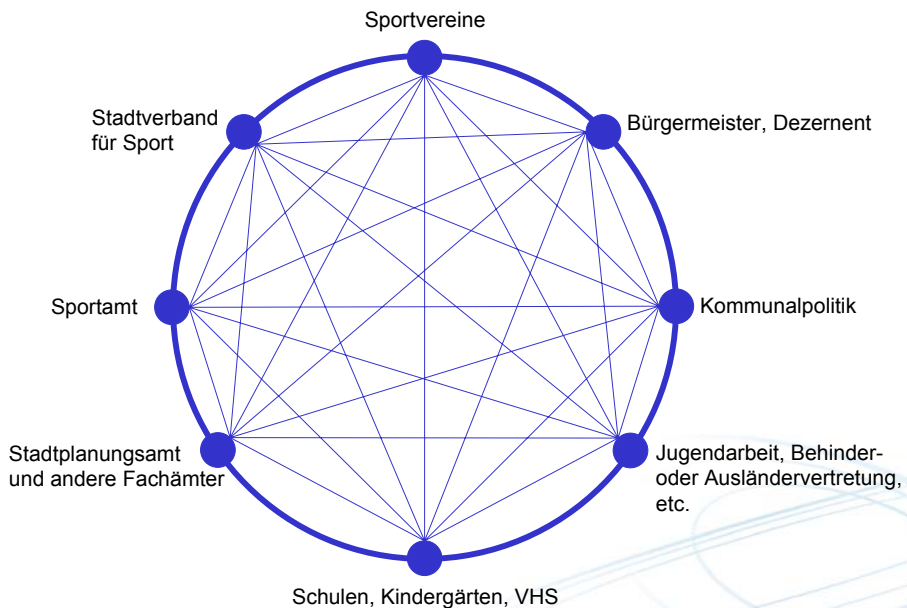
Sportvereine

Stadtverband für Sport

Bürgermeister, Dezernent

Sportamt

Kommunalpolitik

Stadtplanungsamt und andere Fachämter

Jugendarbeit, Behinder- oder Ausländervertretung, etc.

Schulen, Kindergärten, VHS